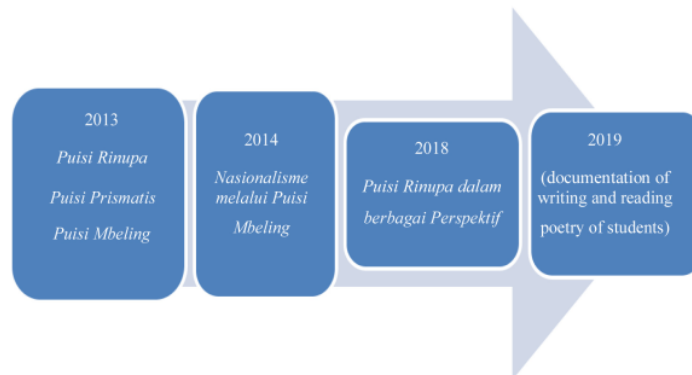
2013

Puisi Rinupa

Puisi Prismatis

Puisi Mbeling

2014

Nasionalisme melalui Puisi Mbeling

2018

Puisi Rinupa dalam berbagai Perspektif

2019

(documentation of writing and reading poetry of students)